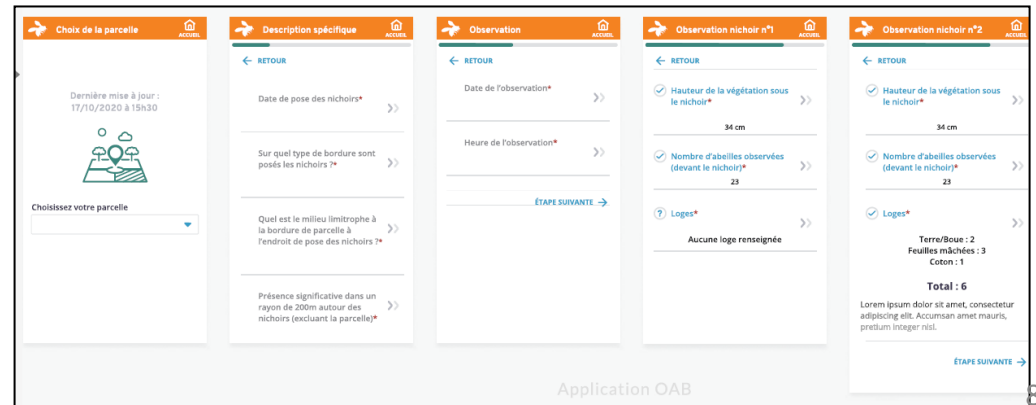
Choix de la parcelle
ACCUEIL

Dernière mise à jour : 17/10/2020 à 15h30

Choisissez votre parcelle

Description spécifique
ACCUEIL

← RETOUR

Date de pose des nichoirs*

Sur quel type de bordure sont posés les nichoirs ?*

Quel est le milieu limitrophe à la bordure de parcelle à l'endroit de pose des nichoirs ?*

Présence significative dans un rayon de 200m autour des nichoirs (excluant la parcelle)*

Observation
ACCUEIL

← RETOUR

Date de l'observation*

Heure de l'observation*

ÉTAPE SUIVANTE →

Observation nichoir n°1
ACCUEIL

← RETOUR

Hauteur de la végétation sous le nichoir*

34 cm

Nombre d'abeilles observées (devant le nichoir)*

23

Loges*

Aucune loge renseignée

Observation nichoir n°2
ACCUEIL

← RETOUR

Hauteur de la végétation sous le nichoir*

34 cm

Nombre d'abeilles observées (devant le nichoir)*

23

Loges*

Terre/Boue : 2
Feuilles mâchées : 3
Coton : 1

Total : 6

Lorem ipsum dolor sit amet, consectetur adipiscing elit. Accumsan amet mauris, pretium integer nisl.

ÉTAPE SUIVANTE →

Application OAB